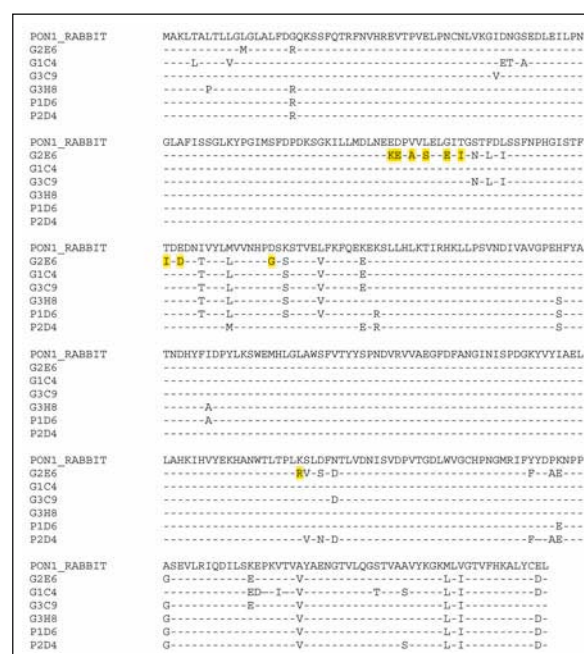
PON1_RABBIT MAKLTALTLLGLGLALFDGQKSSFQTRFNVHREVTPVELPNCNLVKGIDNGSEDLEILPN
G2E6 ------------M------R------------------------------------------
G1C4 ----L-----V-----------------------------------ET-A--------
G3C9 -----------------------------------------------V-----------
G3H8 ------P-------------R---------------------------------------
P1D6 --------------------R---------------------------------------
P2D4 --------------------R---------------------------------------

PON1_RABBIT GLAFISSGLKYPGIMSFDPDKSGKILLMDLNEEDPVVLELGITGSTFDLSSFNPHGISTF
G2E6 ----------------------------------KE-A-S--E-I-N-L-I---------
G1C4 ------------------------------------------------------------
G3C9 ------------------------------------------N-L-I-------------
G3H8 ------------------------------------------------------------
P1D6 ------------------------------------------------------------
P2D4 ------------------------------------------------------------

PON1_RABBIT TDEDNIVYLMVVNHPDSKSTVELFKFQEKEKSLLHLKTIRHKLLPSVNDIVAVGPEHFYA
G2E6 I-D--T---L-----G-S----V-----E-------------------------------
G1C4 -----T---L-------S----V-----E-------------------------------
G3C9 -----T---L-------S----V-----E-------------------------------
G3H8 -----T---L-------S----V-----------------------------S-------
P1D6 -----T---L-------S----V-----R-------------------------S-----
P2D4 --------M-------------------E-R-----------------------S-----

PON1_RABBIT TNDHYFIDPYLKSWEMHLGLAWSFVTYYSPNDVRVVAEGFDFANGINISPDGKYVYIAEL
G2E6 ------------------------------------------------------------
G1C4 ------------------------------------------------------------
G3C9 ------------------------------------------------------------
G3H8 ------A-----------------------------------------------------
P1D6 ------A-----------------------------------------------------
P2D4 ------------------------------------------------------------

PON1_RABBIT LAHKIHVYEKHANWTLTPLKSLDFNTLVDNISVDPVTGDLWVGCHPNGMRIFYYDPKNPP
G2E6 -----------------RV-S-D--------------------------------F--AE--
G1C4 ------------------------------------------------------------
G3C9 ------------------------D-----------------------------------
G3H8 ------------------------------------------------------------
P1D6 ---------------------------------------------------------E---
P2D4 ----------------V-N-D-------------------------------F---AE--

PON1_RABBIT ASEVLRIQDILSKEPKVTVAYAENGTVLQGSTVAAVYKGKMLVGTVFHKALYCEL
G2E6 G----------E------V----------------------L-I----------D-
G1C4 -------------ED---I--V----------T---S-----L-I----------D-
G3C9 G----------E------V----------------------L-I------------
G3H8 G-----------------V----------------------L-I----------D-
P1D6 G-----------------V----------------------L-I----------D-
P2D4 G-----------------V--------------S-------L-I----------D-